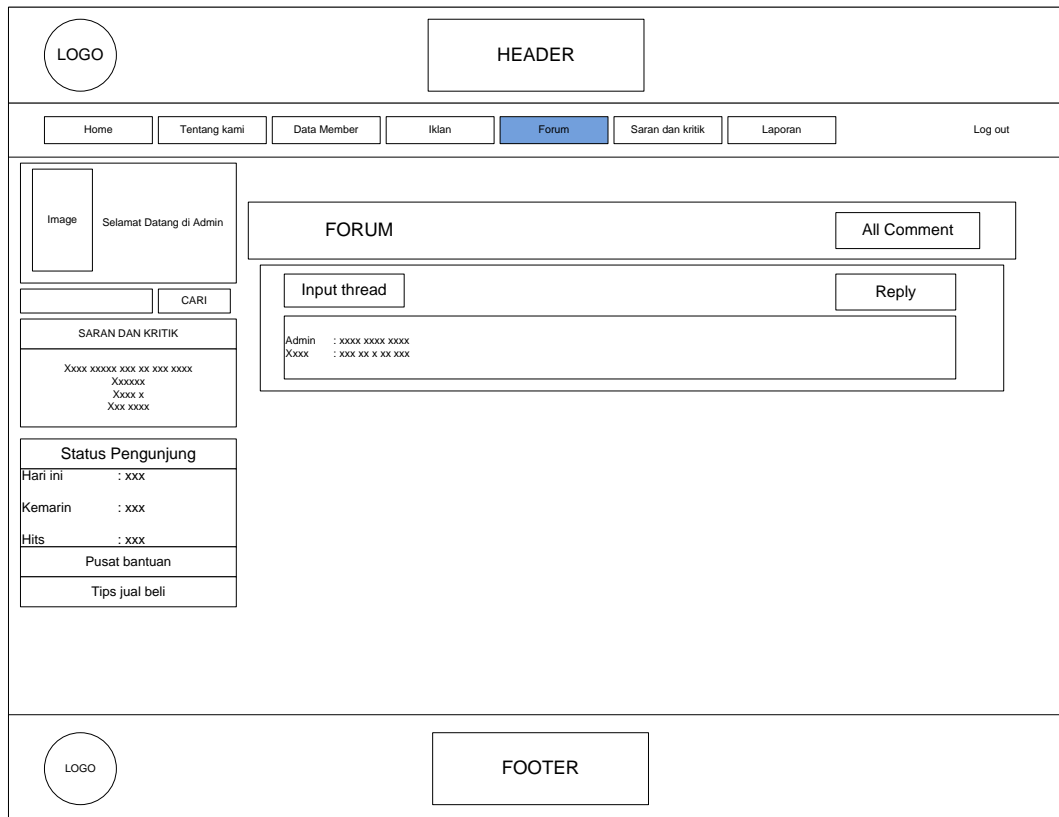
LOGO

HEADER

Home
Tentang kami
Data Member
Iklan
Forum
Saran dan kritik
Laporan
Log out

Image
Selamat Datang di Admin

CARI

SARAN DAN KRITIK

Xxxx xxxxx xxx xx xxx xxxx
Xxxxxx
Xxxx x
Xxx xxxx

Status Pengunjung
Hari ini : xxx
Kemarin : xxx
Hits : xxx

Pusat bantuan
Tips jual beli

FORUM
All Comment

Input thread
Reply

Admin : xxxx xxxx xxxx
Xxxx : xxx xx x xx xxx

LOGO

FOOTER